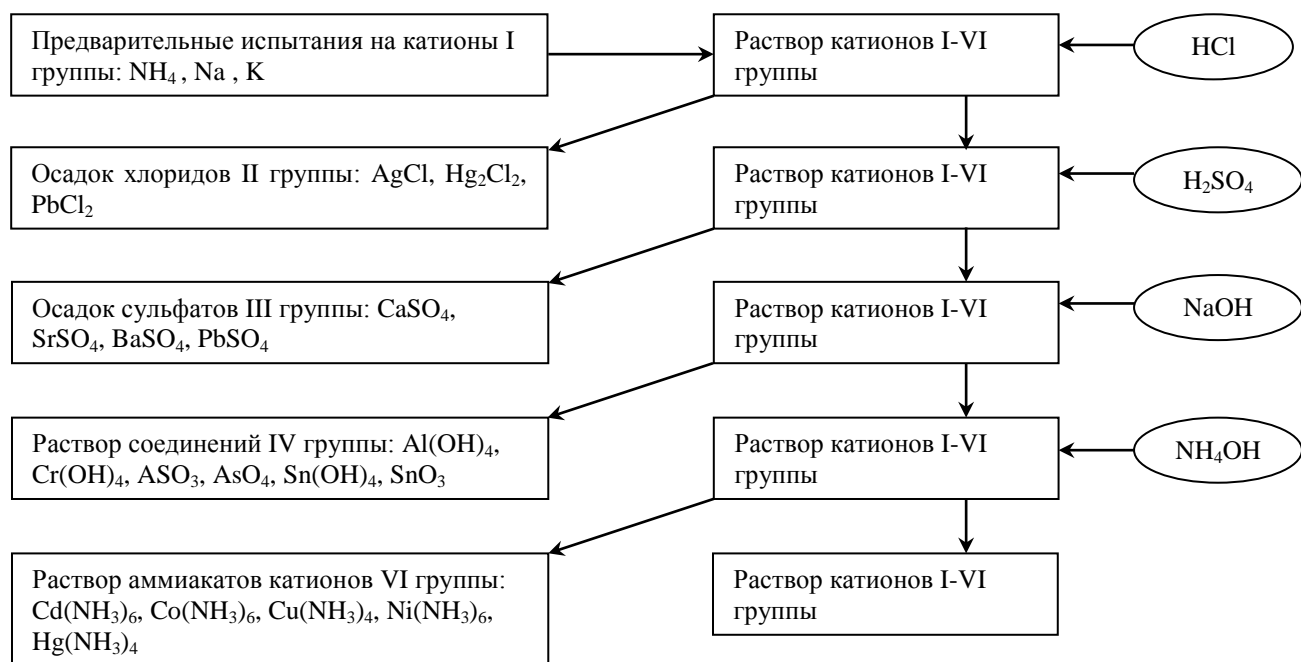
Предварительные испытания на катионы I группы: $NH_4$ , Na , K

Раствор катионов I-VI группы

HCl

Осадок хлоридов II группы: AgCl, $Hg_2Cl_2$, $PbCl_2$

Раствор катионов I-VI группы

$H_2SO_4$

Осадок сульфатов III группы: $CaSO_4$, $SrSO_4$, $BaSO_4$, $PbSO_4$

Раствор катионов I-VI группы

NaOH

Раствор соединений IV группы: $Al(OH)_4$, $Cr(OH)_4$, $ASO_3$, $AsO_4$, $Sn(OH)_4$, $SnO_3$

Раствор катионов I-VI группы

$NH_4OH$

Раствор аммиакатов катионов VI группы: $Cd(NH_3)_6$, $Co(NH_3)_6$, $Cu(NH_3)_4$, $Ni(NH_3)_6$, $Hg(NH_3)_4$

Раствор катионов I-VI группы